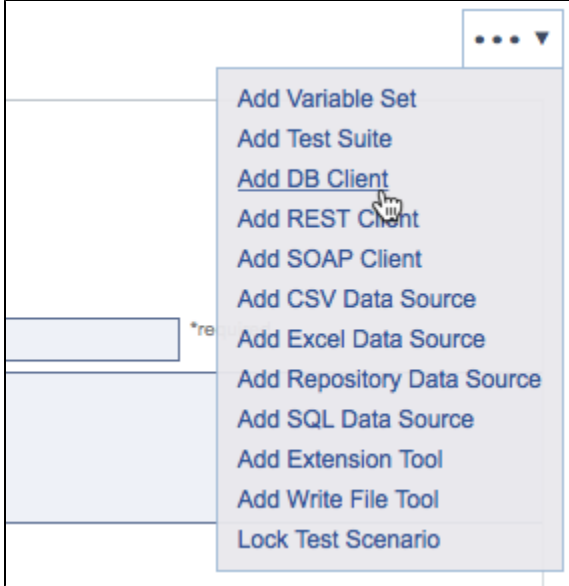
••• ▼

Add Variable Set
Add Test Suite
Add DB Client
Add REST Client
Add SOAP Client
Add CSV Data Source
Add Excel Data Source
Add Repository Data Source
Add SQL Data Source
Add Extension Tool
Add Write File Tool
Lock Test Scenario

*re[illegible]